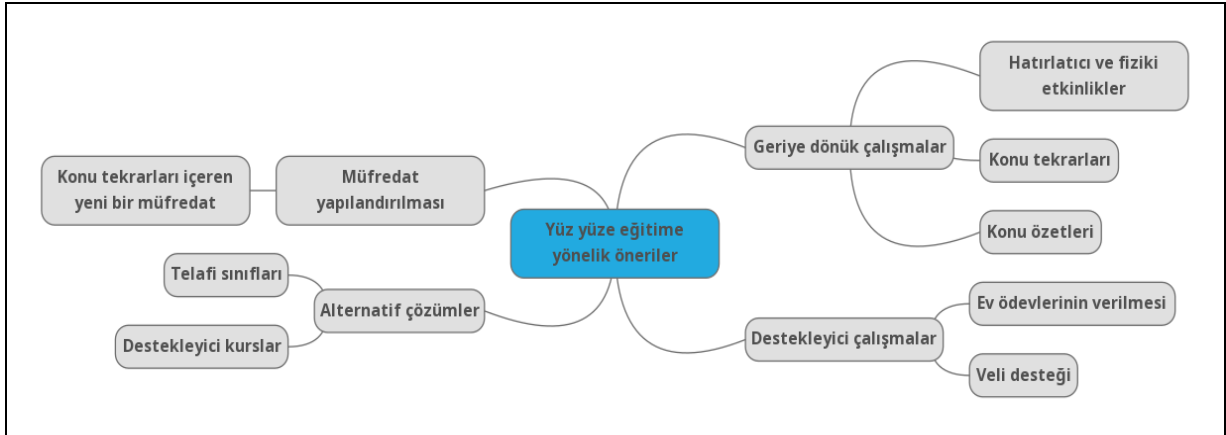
Yüz yüze eğitime yönelik öneriler

Geriye dönük çalışmalar

Hatırlatıcı ve fiziki etkinlikler

Konu tekrarları

Konu özetleri

Destekleyici çalışmalar

Ev ödevlerinin verilmesi

Veli desteği

Müfredat yapılandırılması

Konu tekrarları içeren yeni bir müfredat

Alternatif çözümler

Telafi sınıfları

Destekleyici kurslar